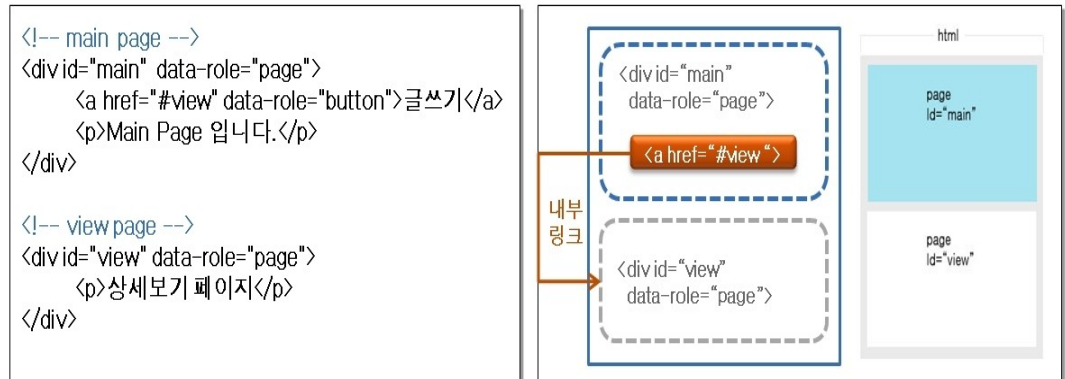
<!-- main page -->
<div id="main" data-role="page">
<a href="#view" data-role="button">글쓰기</a>
<p>Main Page 입니다.</p>
</div>

<!-- view page -->
<div id="view" data-role="page">
<p>상세보기 페이지</p>
</div>

<div id="main" data-role="page">

<a href="#view">

내부 링크

<div id="view" data-role="page">

html

page
id="main"

page
id="view"